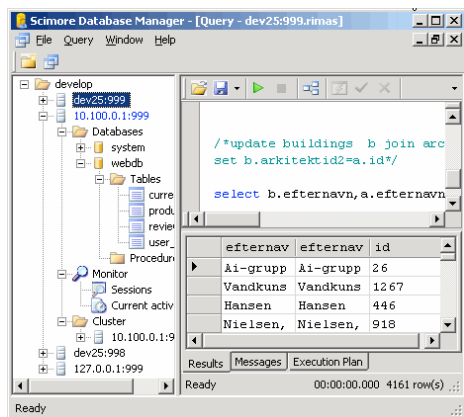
Scimore Database Manager - [Query - dev25:999.rimas]

File Query Window Help

develop
dev25:999
10.100.0.1:999
Databases
system
webdb
Tables
curre
produ
revie
user_
Procedure
Monitor
Sessions
Current activ
Cluster
10.100.0.1:9
dev25:998
127.0.0.1:999

/*update buildings b join arc
set b.arkitektid2=a.id*/

select b.efternavn,a.efternavn

| | efternav | efternav | id |
|---|---|---|---|
| ▶ | Ai-grupp | Ai-grupp | 26 |
| | Vandkuns | Vandkuns | 1267 |
| | Hansen | Hansen | 446 |
| | Nielsen, | Nielsen, | 918 |

Results Messages Execution Plan

Ready 00:00:00.000 4161 row(s)

Ready